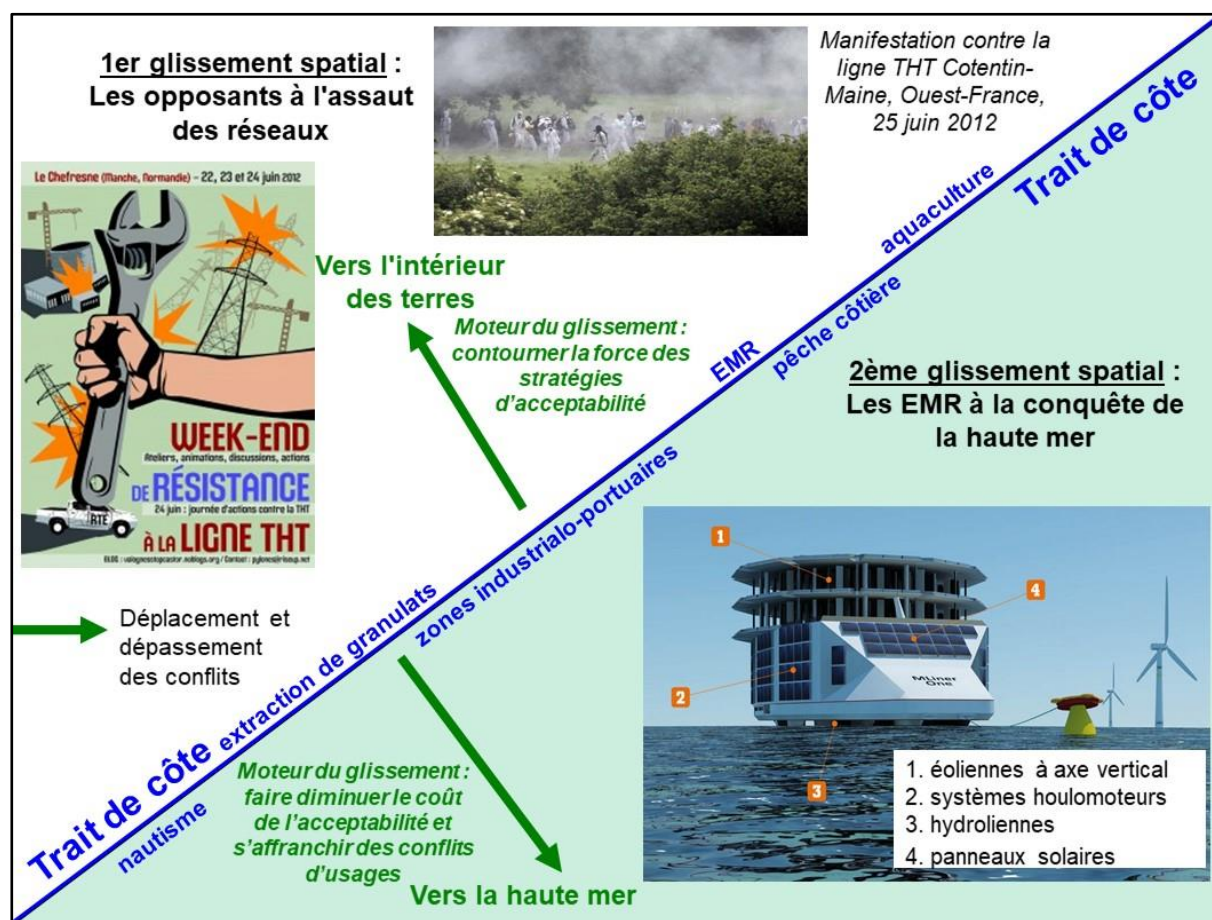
1er glissement spatial : Les opposants à l'assaut des réseaux

Manifestation contre la ligne THT Cotentin-Maine, Ouest-France, 25 juin 2012

Trait de côte

Le Chefresne (Manche, Normandie) – 22, 23 et 24 juin 2012

WEEK-END
Ateliers, animations, discussions, actions
DE RÉSISTANCE
24 juin : journée d'actions contre la THT
À LA LIGNE THT
BLOG : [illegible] / Contact : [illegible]

RTE

Vers l'intérieur des terres

Moteur du glissement : contourner la force des stratégies d'acceptabilité

aquaculture

pêche côtière

EMR

zones industrialo-portuaires

extraction de granulats

2ème glissement spatial : Les EMR à la conquête de la haute mer

Déplacement et dépassement des conflits

Trait de côte

nautisme

Moteur du glissement : faire diminuer le coût de l'acceptabilité et s'affranchir des conflits d'usages

Vers la haute mer

1

2

3

4

MLiner One

1. éoliennes à axe vertical
2. systèmes houlomoteurs
3. hydroliennes
4. panneaux solaires